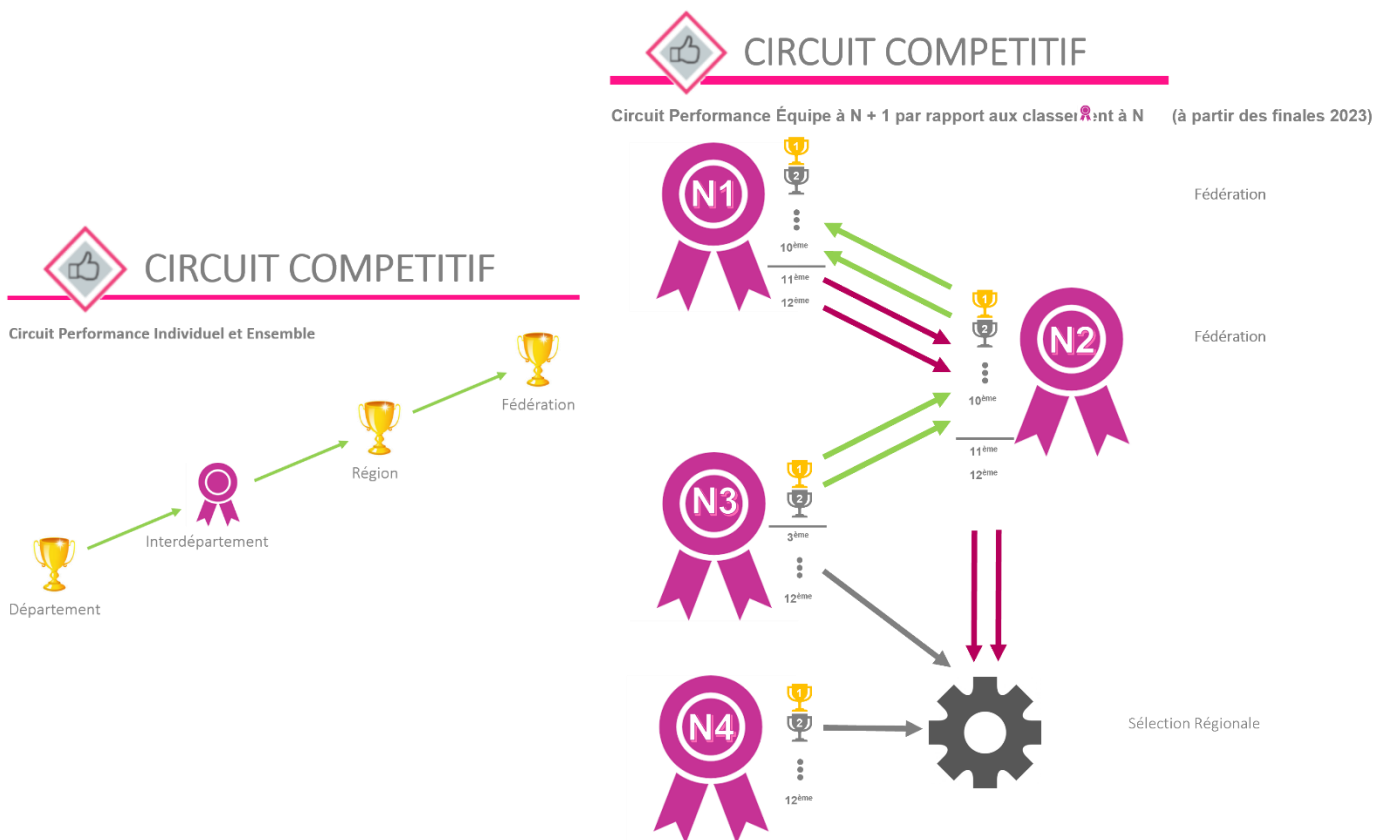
CIRCUIT COMPETITIF

Circuit Performance Équipe à N + 1 par rapport aux classe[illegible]nt à N (à partir des finales 2023)

N1
1
2
10ème
11ème
12ème

Fédération

N2
1
2
10ème
11ème
12ème

Fédération

N3
1
2
3ème
12ème

N4
1
2
12ème

Sélection Régionale

CIRCUIT COMPETITIF

Circuit Performance Individuel et Ensemble

Fédération

Région

Interdépartement

Département